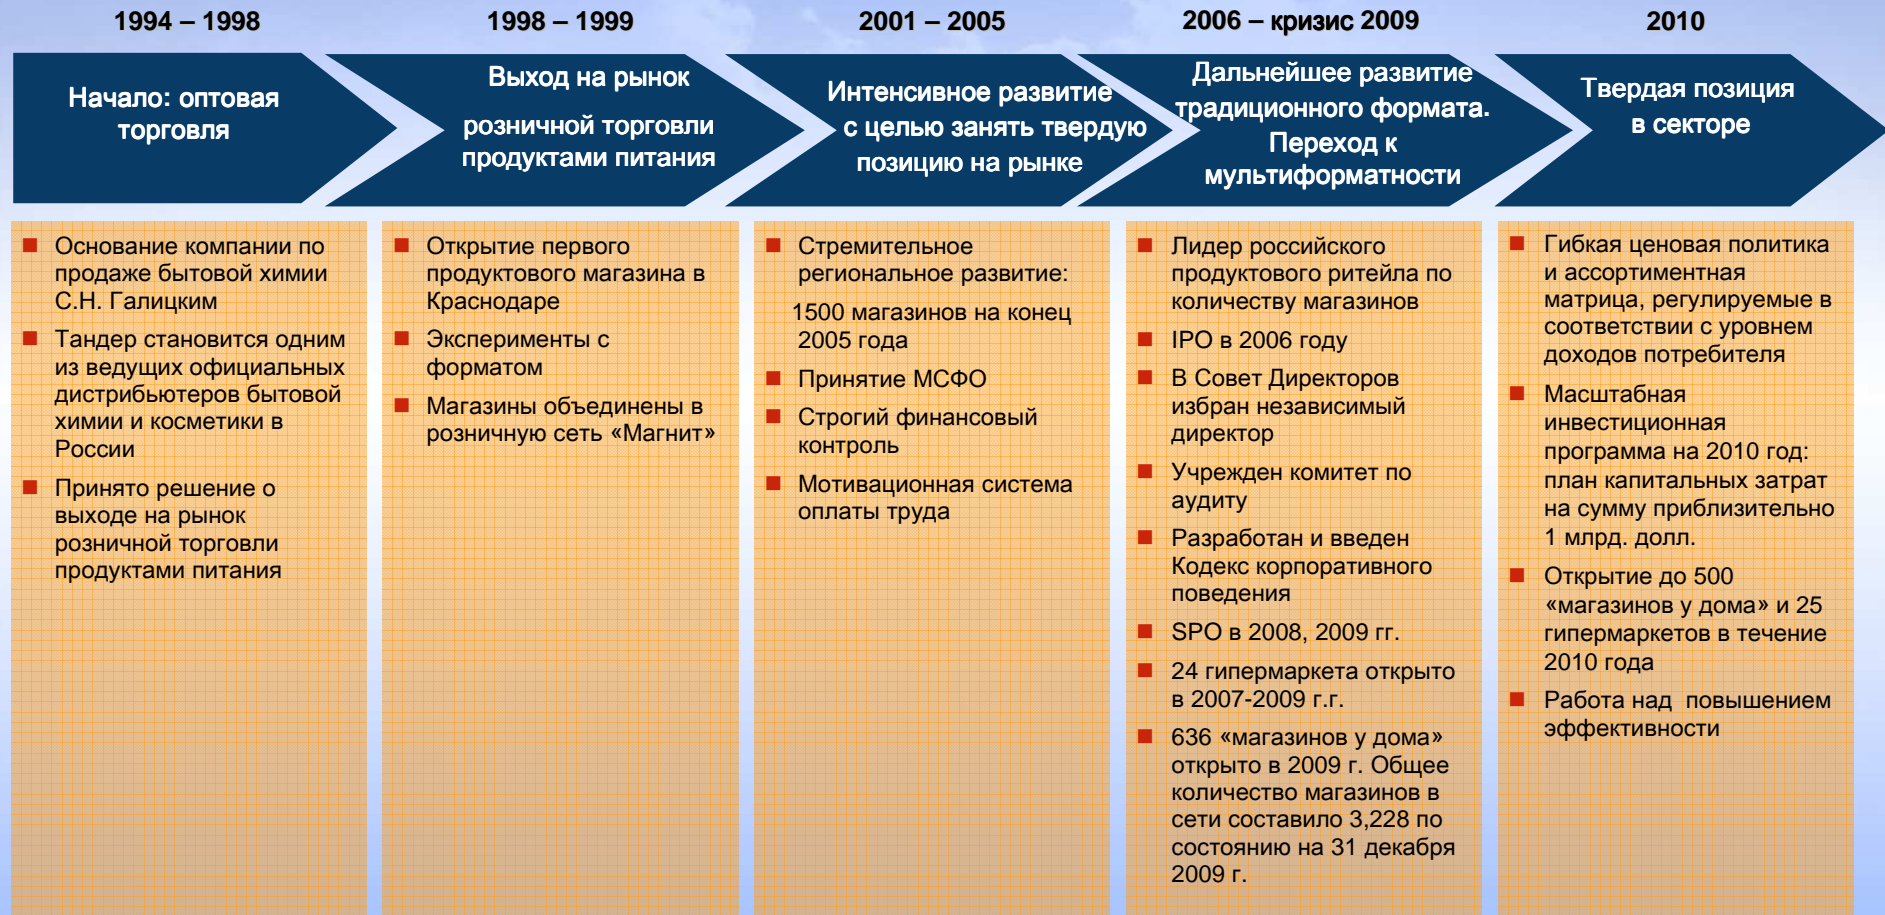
1994 – 1998

Начало: оптовая торговля

Основание компании по продаже бытовой химии С.Н. Галицким

Тандер становится одним из ведущих официальных дистрибьютеров бытовой химии и косметики в России

Принято решение о выходе на рынок розничной торговли продуктами питания

1998 – 1999

Выход на рынок розничной торговли продуктами питания

Открытие первого продуктового магазина в Краснодаре

Эксперименты с форматом

Магазины объединены в розничную сеть «Магнит»

2001 – 2005

Интенсивное развитие с целью занять твердую позицию на рынке

Стремительное региональное развитие:

1500 магазинов на конец 2005 года

Принятие МСФО

Строгий финансовый контроль

Мотивационная система оплаты труда

2006 – кризис 2009

Дальнейшее развитие традиционного формата. Переход к мультиформатности

Лидер российского продуктового ритейла по количеству магазинов

IPO в 2006 году

В Совет Директоров избран независимый директор

Учрежден комитет по аудиту

Разработан и введен Кодекс корпоративного поведения

SPO в 2008, 2009 гг.

24 гипермаркета открыто в 2007-2009 г.г.

636 «магазинов у дома» открыто в 2009 г. Общее количество магазинов в сети составило 3,228 по состоянию на 31 декабря 2009 г.

2010

Твердая позиция в секторе

Гибкая ценовая политика и ассортиментная матрица, регулируемые в соответствии с уровнем доходов потребителя

Масштабная инвестиционная программа на 2010 год: план капитальных затрат на сумму приблизительно 1 млрд. долл.

Открытие до 500 «магазинов у дома» и 25 гипермаркетов в течение 2010 года

Работа над повышением эффективности